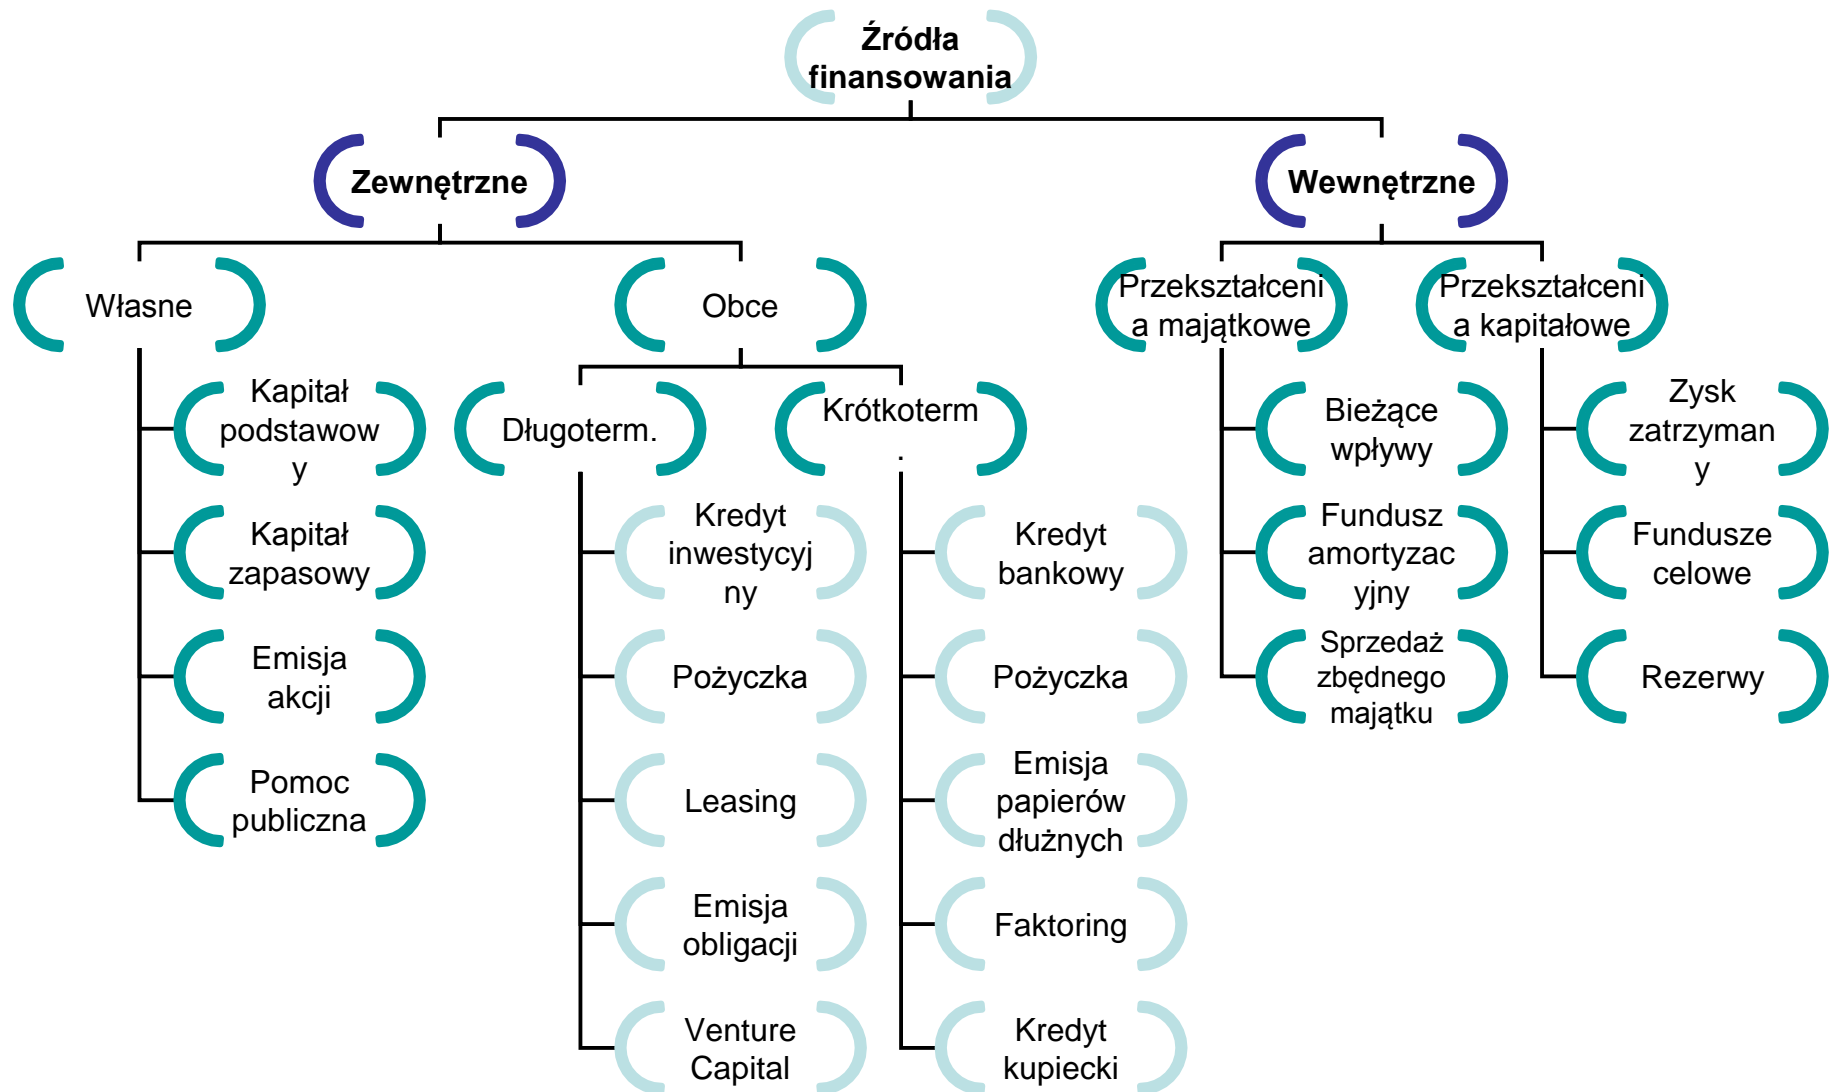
Źródła finansowania

Zewnętrzne

Wewnętrzne

Własne

Obce

Przekształcenia majątkowe

Przekształcenia kapitałowe

Kapitał podstawowy

Kapitał zapasowy

Emisja akcji

Pomoc publiczna

Długoterm.

Krótkoterm.

Kredyt inwestycyjny

Pożyczka

Leasing

Emisja obligacji

Venture Capital

Kredyt bankowy

Pożyczka

Emisja papierów dłużnych

Faktoring

Kredyt kupiecki

Bieżące wpływy

Fundusz amortyzacyjny

Sprzedaż zbędnego majątku

Zysk zatrzymany

Fundusze celowe

Rezerwy